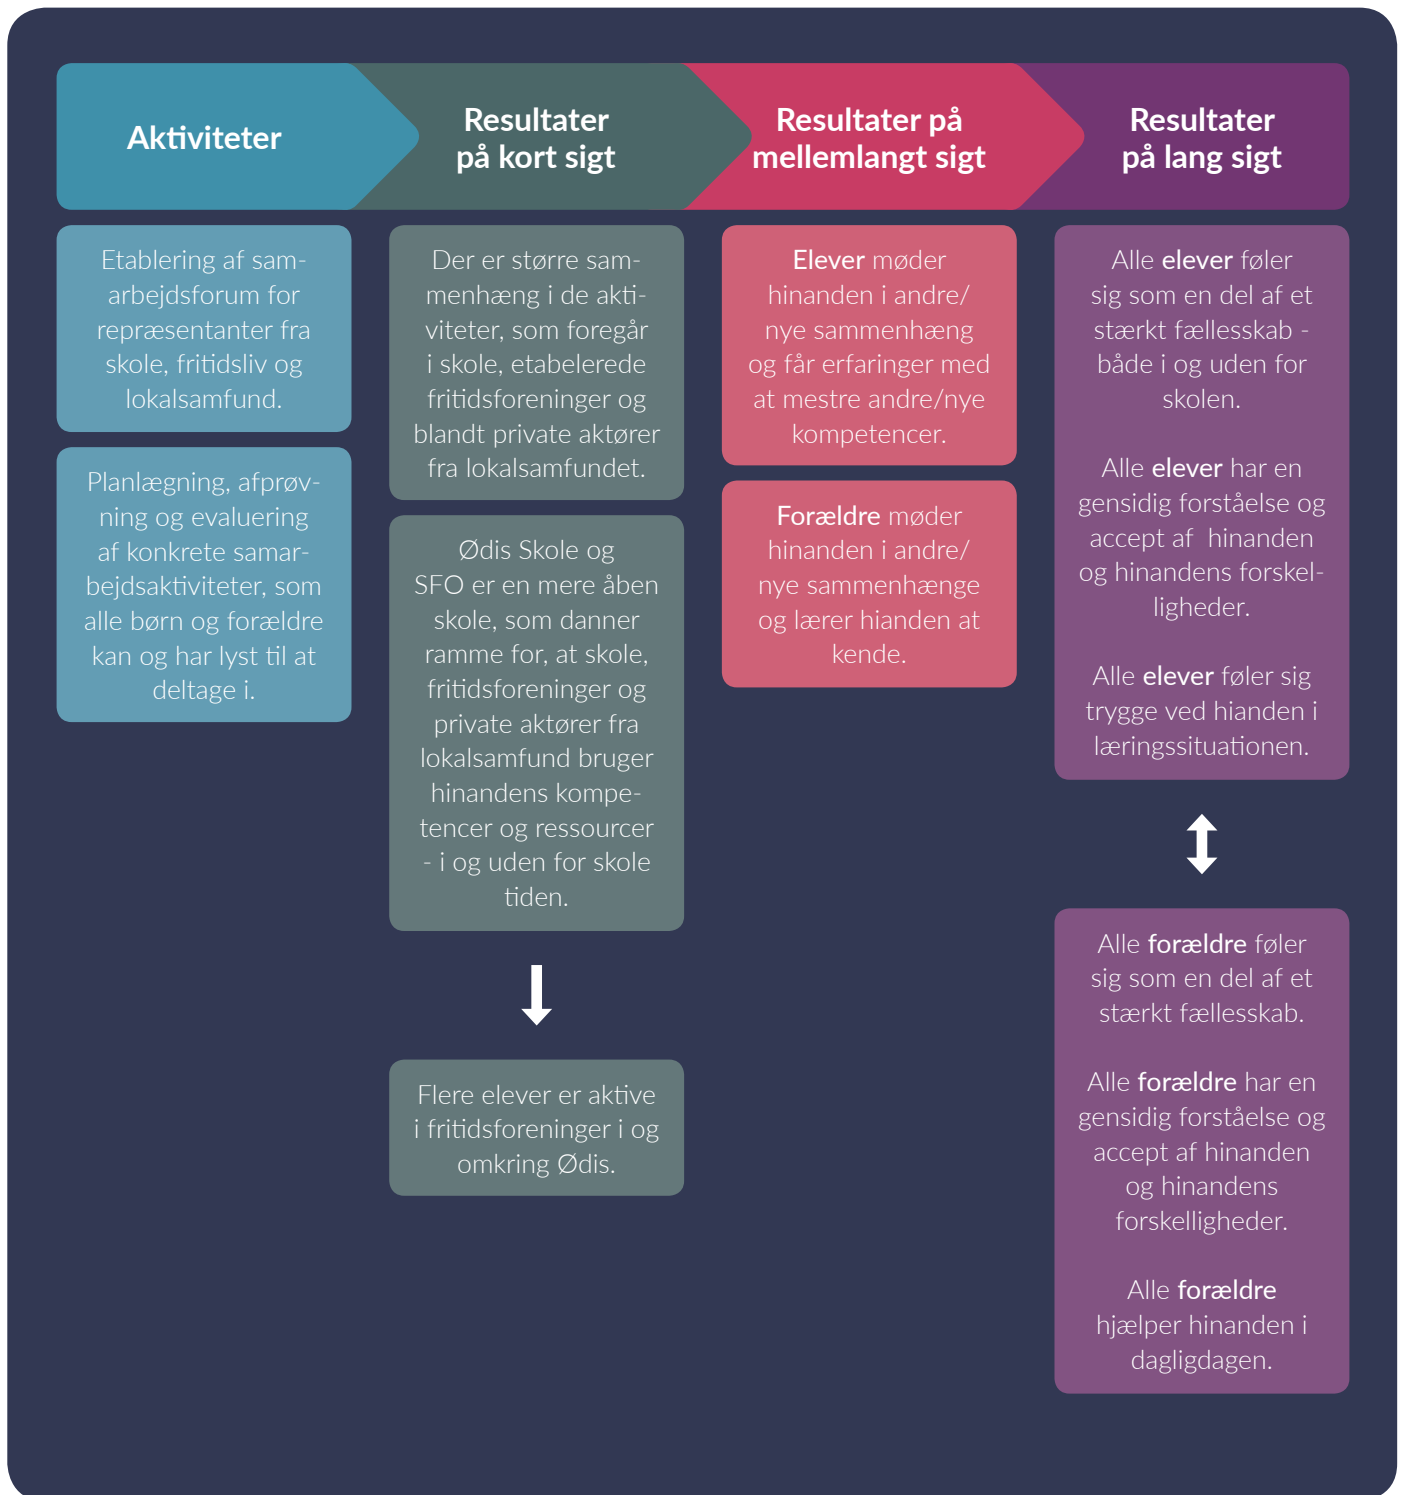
Aktiviteter

Resultater på kort sigt

Resultater på mellemlangt sigt

Resultater på lang sigt

Etablering af samarbejdsforum for repræsentanter fra skole, fritidsliv og lokalsamfund.

Planlægning, afprøvning og evaluering af konkrete samarbejdsaktiviteter, som alle børn og forældre kan og har lyst til at deltage i.

Der er større sammenhæng i de aktiviteter, som foregår i skole, etabelerede fritidsforeninger og blandt private aktører fra lokalsamfundet.

Ødis Skole og SFO er en mere åben skole, som danner ramme for, at skole, fritidsforeninger og private aktører fra lokalsamfund bruger hinandens kompetencer og ressourcer - i og uden for skole tiden.

Flere elever er aktive i fritidsforeninger i og omkring Ødis.

Elever møder hinanden i andre/ nye sammenhæng og får erfaringer med at mestre andre/nye kompetencer.

Forældre møder hinanden i andre/ nye sammenhænge og lærer hianden at kende.

Alle elever føler sig som en del af et stærkt fællesskab - både i og uden for skolen.

Alle elever har en gensidig forståelse og accept af hinanden og hinandens forskelligheder.

Alle elever føler sig trygge ved hianden i læringssituationen.

Alle forældre føler sig som en del af et stærkt fællesskab.

Alle forældre har en gensidig forståelse og accept af hinanden og hinandens forskelligheder.

Alle forældre hjælper hinanden i dagligdagen.